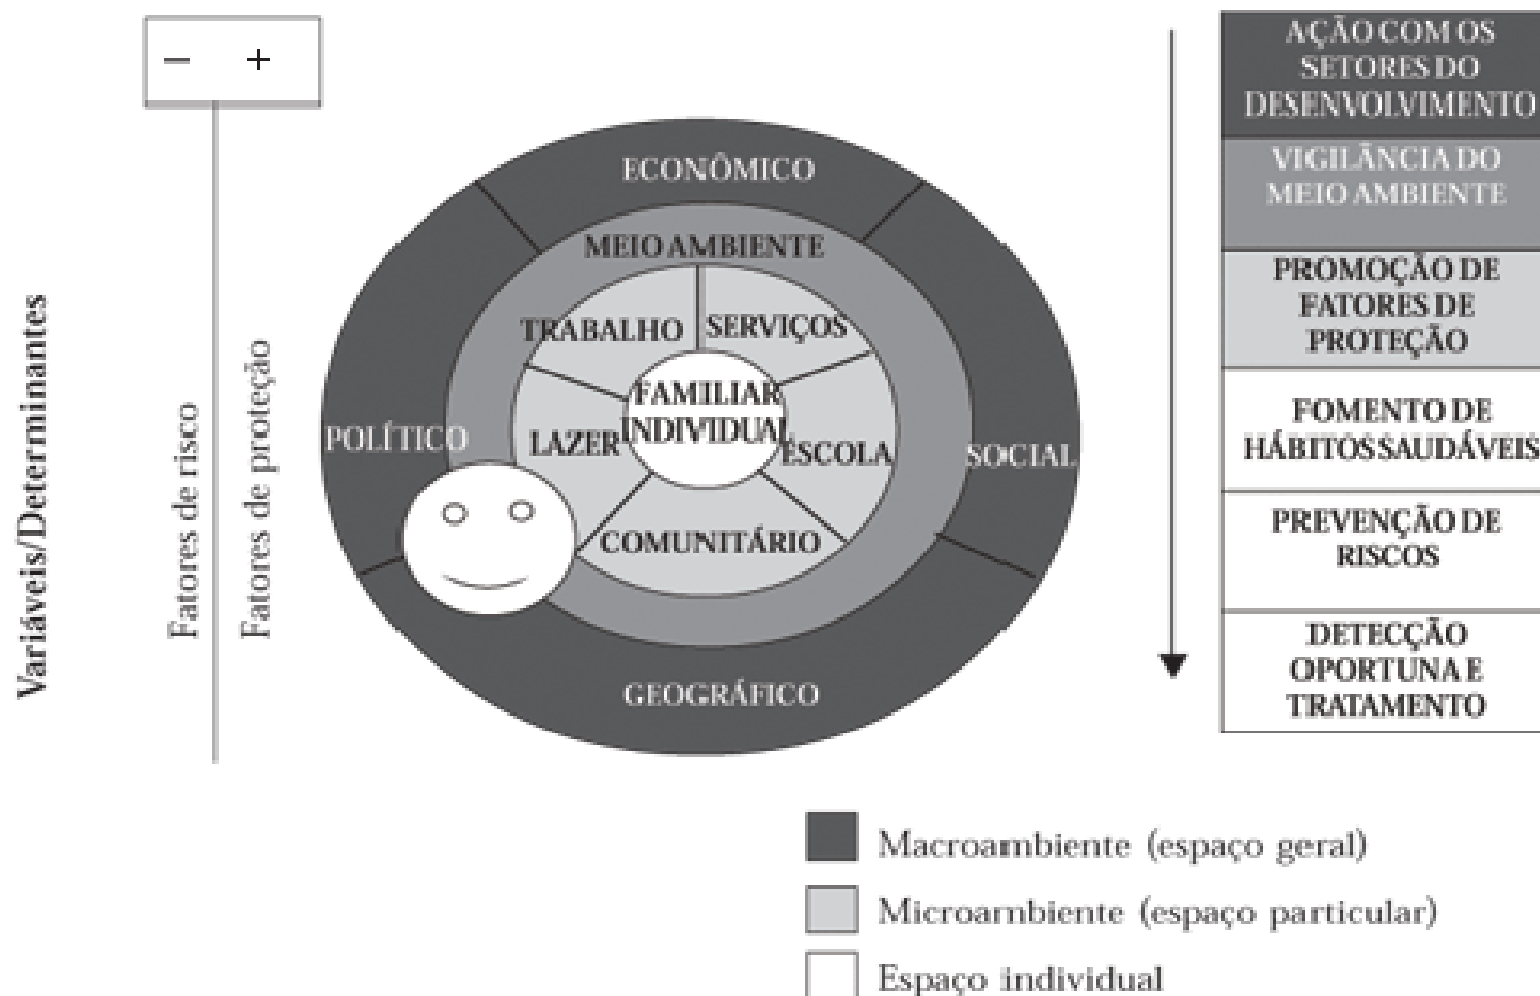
Variáveis/Determinantes

− +

Fatores de risco

Fatores de proteção

ECONÔMICO

MEIO AMBIENTE

TRABALHO

SERVIÇOS

FAMILIAR INDIVIDUAL

LAZER

ESCOLA

COMUNITÁRIO

POLÍTICO

SOCIAL

GEOGRÁFICO

| AÇÃO COM OS SETORES DO DESENVOLVIMENTO |
|---|
| VIGILÂNCIA DO MEIO AMBIENTE |
| PROMOÇÃO DE FATORES DE PROTEÇÃO |
| FOMENTO DE HÁBITOS SAUDÁVEIS |
| PREVENÇÃO DE RISCOS |
| DETECÇÃO OPORTUNA E TRATAMENTO |

Macroambiente (espaço geral)

Microambiente (espaço particular)

Espaço individual